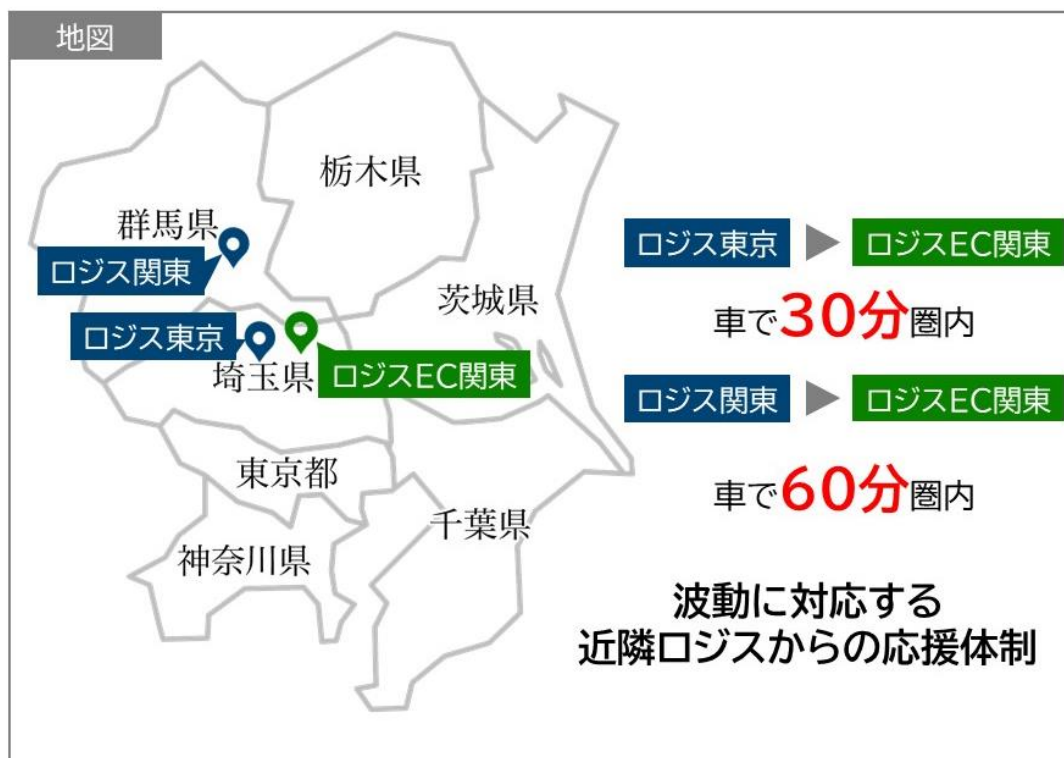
地図

栃木県

群馬県

ロジス関東

茨城県

ロジス東京

埼玉県

ロジスEC関東

東京都

千葉県

神奈川県

ロジス東京 ▶ ロジスEC関東

車で30分圏内

ロジス関東 ▶ ロジスEC関東

車で60分圏内

波動に対応する
近隣ロジスからの応援体制